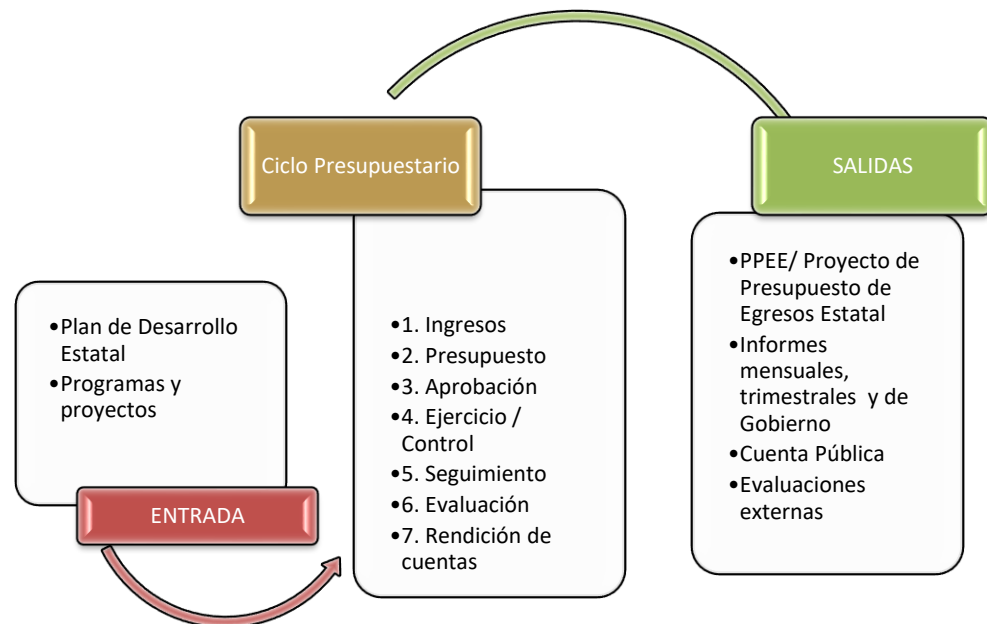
•Plan de Desarrollo Estatal
•Programas y proyectos

ENTRADA

Ciclo Presupuestario

•1. Ingresos
•2. Presupuesto
•3. Aprobación
•4. Ejercicio / Control
•5. Seguimiento
•6. Evaluación
•7. Rendición de cuentas

SALIDAS

•PPEE/ Proyecto de Presupuesto de Egresos Estatal
•Informes mensuales, trimestrales y de Gobierno
•Cuenta Pública
•Evaluaciones externas